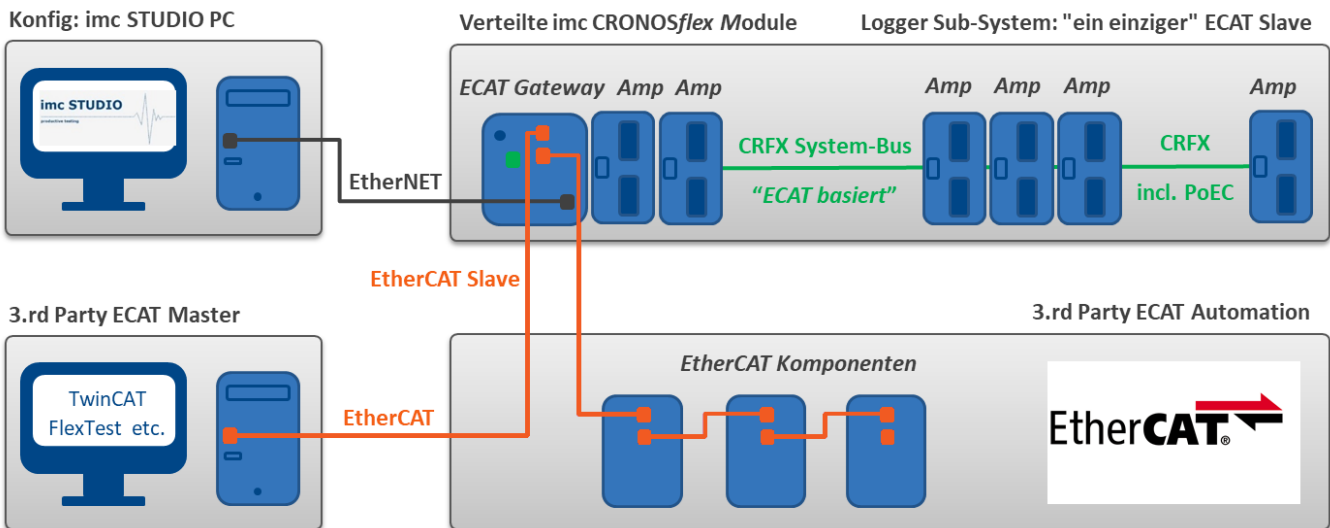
Konfig: imc STUDIO PC

imc STUDIO
productive testing

Verteilte imc CRONOS*flex* Module

Logger Sub-System: "ein einziger" ECAT Slave

ECAT Gateway

Amp

Amp

Amp

Amp

Amp

Amp

CRFX System-Bus

"ECAT basiert"

CRFX

incl. PoEC

EtherNET

EtherCAT Slave

3.rd Party ECAT Master

3.rd Party ECAT Automation

TwinCAT
FlexTest etc.

EtherCAT

EtherCAT Komponenten

EtherCAT®